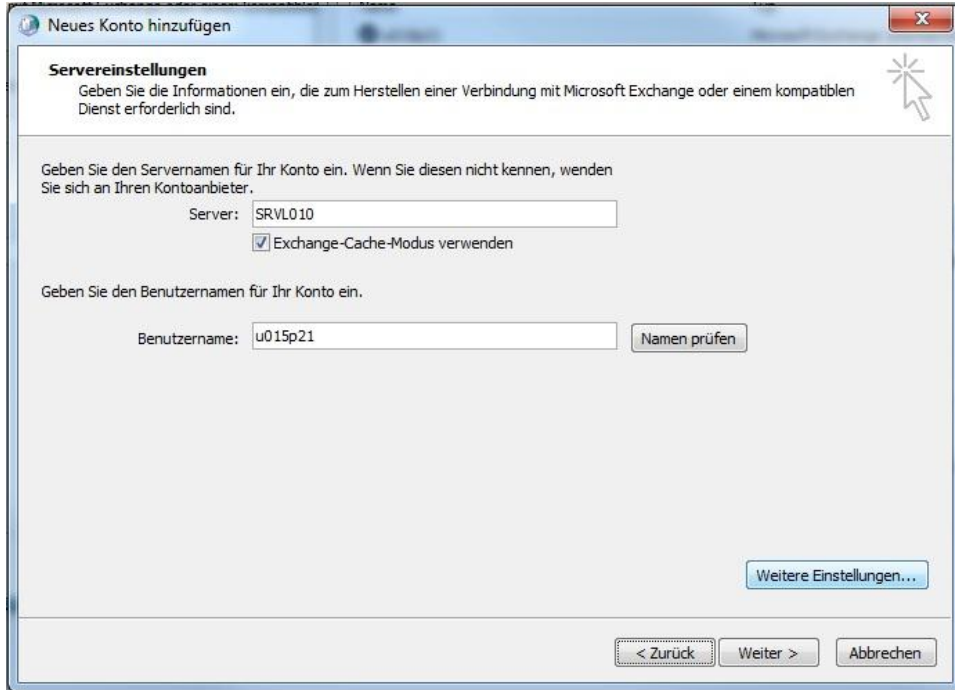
Neues Konto hinzufügen

Servereinstellungen
Geben Sie die Informationen ein, die zum Herstellen einer Verbindung mit Microsoft Exchange oder einem kompatiblen Dienst erforderlich sind.

Geben Sie den Servernamen für Ihr Konto ein. Wenn Sie diesen nicht kennen, wenden Sie sich an Ihren Kontoanbieter.

Server: SRVL010

Exchange-Cache-Modus verwenden

Geben Sie den Benutzernamen für Ihr Konto ein.

Benutzername: u015p21

Namen prüfen

Weitere Einstellungen...

< Zurück

Weiter >

Abbrechen